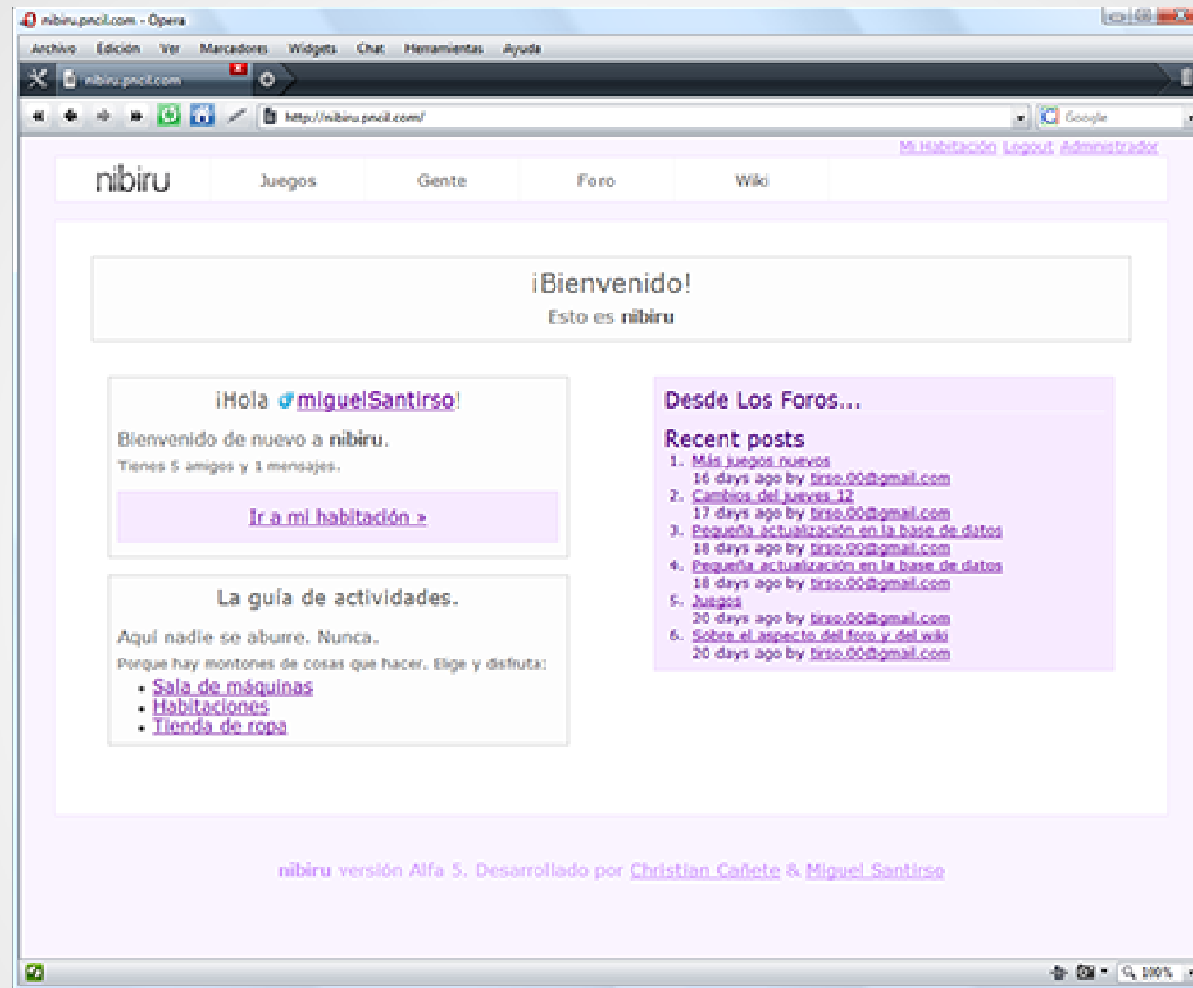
nibiru.pncil.com - Opera

Archivo Edición Ver Marcadores Widgets Chat Herramientas Ayuda

nibiru.pncil.com

http://nibiru.pncil.com/

Google

Mi Habitación Logout Administrador

nibiru Juegos Gente Foro Wiki

¡Bienvenido!
Esto es **nibiru**

¡Hola miguelSantirso!

Bienvenido de nuevo a **nibiru**.

Tienes 5 amigos y 1 mensajes.

Ir a mi habitación »

La guía de actividades.

Aquí nadie se aburre. Nunca.

Porque hay montones de cosas que hacer. Elige y disfruta:

- Sala de máquinas
- Habitaciones
- Tienda de ropa

Desde Los Foros...

Recent posts

1. Más juegos nuevos
16 days ago by tirso.00@gmail.com
2. Cambios del jueves 12
17 days ago by tirso.00@gmail.com
3. Pequeña actualización en la base de datos
18 days ago by tirso.00@gmail.com
4. Pequeña actualización en la base de datos
18 days ago by tirso.00@gmail.com
5. Juegos
20 days ago by tirso.00@gmail.com
6. Sobre el aspecto del foro y del wiki
20 days ago by tirso.00@gmail.com

nibiru versión Alfa 5. Desarrollado por Christian Cañete & Miguel Santirso

100%